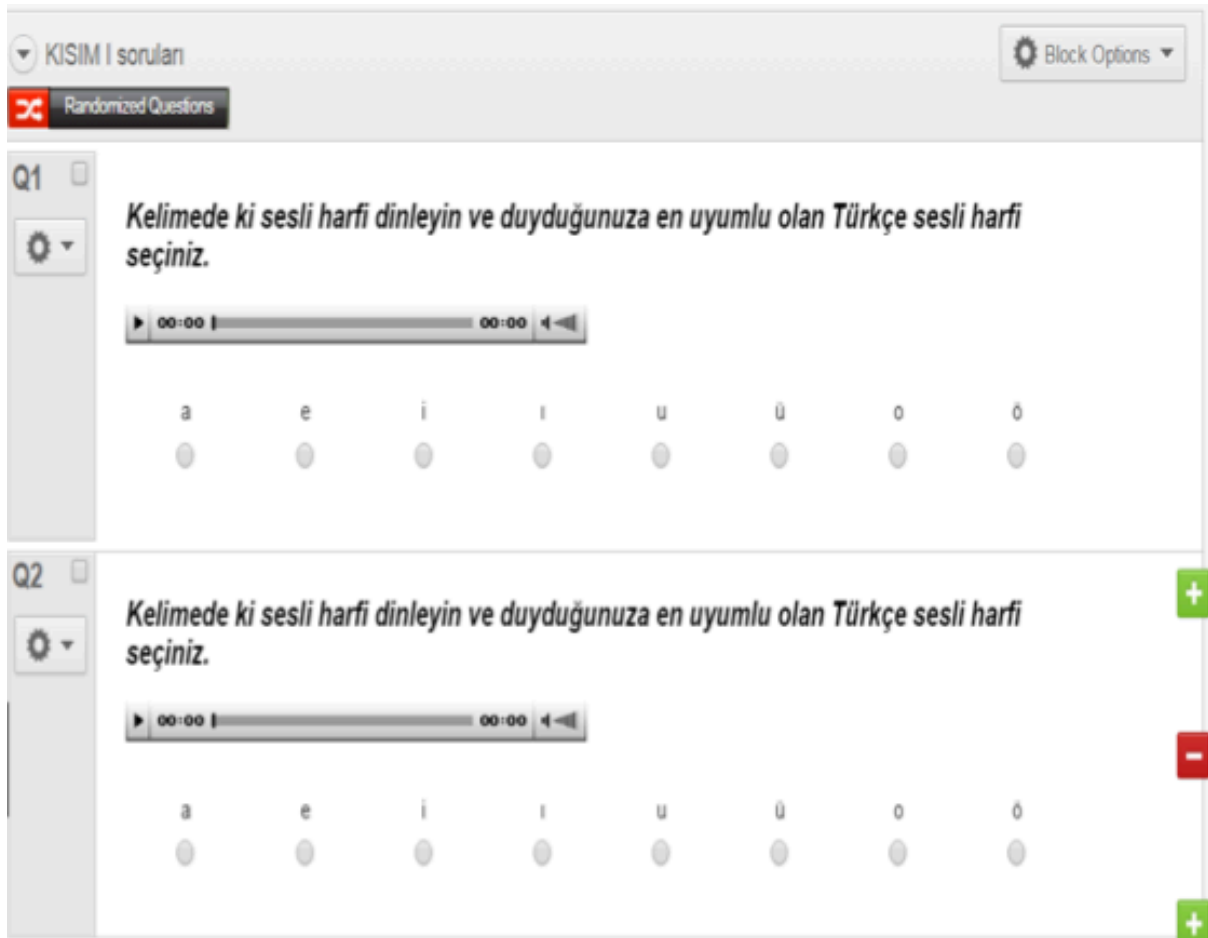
KISIM I soruları

Block Options

Randomized Questions

Q1

Kelimede ki sesli harfi dinleyin ve duyduğunuza en uyumlu olan Türkçe sesli harfi seçiniz.

00:00 00:00

| a | e | i | ı | u | ü | o | ö |
|---|---|---|---|---|---|---|---|

Q2

Kelimede ki sesli harfi dinleyin ve duyduğunuza en uyumlu olan Türkçe sesli harfi seçiniz.

00:00 00:00

| a | e | i | ı | u | ü | o | ö |
|---|---|---|---|---|---|---|---|

+

-

+